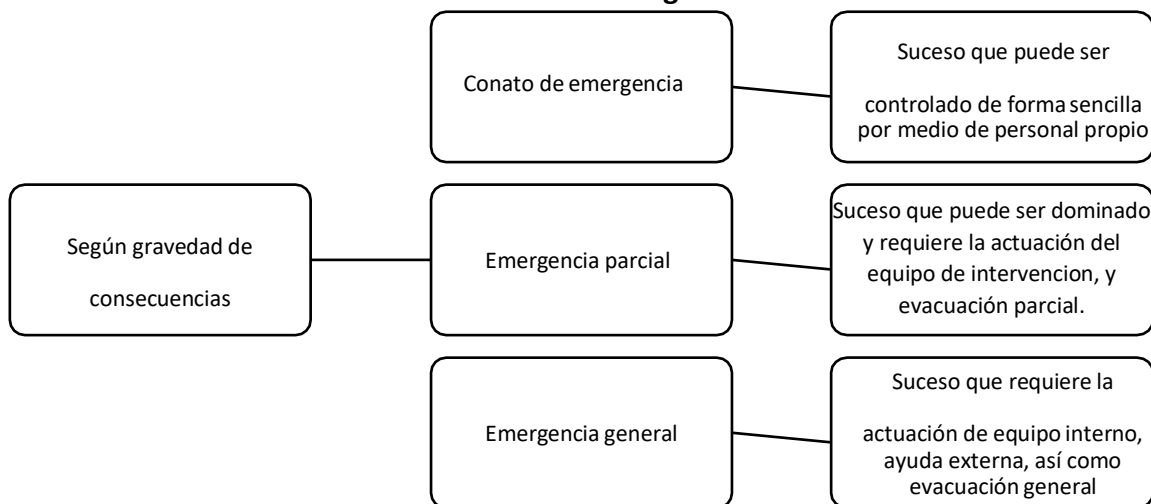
Según gravedad de consecuencias

Conato de emergencia

Suceso que puede ser controlado de forma sencilla por medio de personal propio

Emergencia parcial

Suceso que puede ser dominado y requiere la actuación del equipo de intervencion, y evacuación parcial.

Emergencia general

Suceso que requiere la actuación de equipo interno, ayuda externa, así como evacuación general